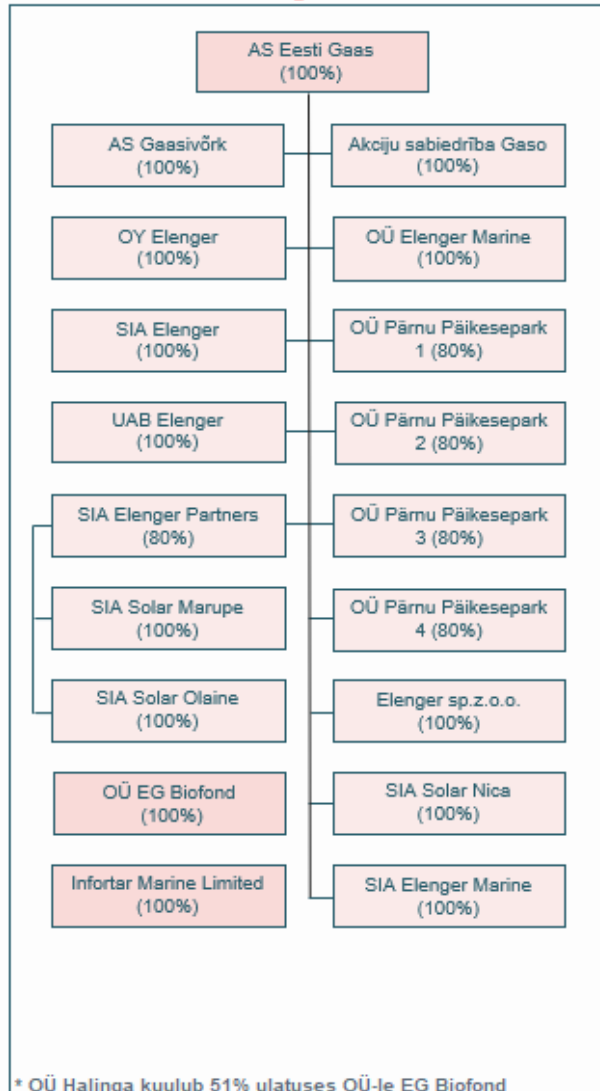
AS Eesti Gaas
(100%)

AS Gaasivõrk
(100%)

Akciju sabiedrība Gaso
(100%)

OY Elenger
(100%)

OÜ Elenger Marine
(100%)

SIA Elenger
(100%)

OÜ Pärnu Päikesepark
1 (80%)

UAB Elenger
(100%)

OÜ Pärnu Päikesepark
2 (80%)

SIA Elenger Partners
(80%)

OÜ Pärnu Päikesepark
3 (80%)

SIA Solar Marupe
(100%)

OÜ Pärnu Päikesepark
4 (80%)

SIA Solar Olaine
(100%)

Elenger sp.z.o.o.
(100%)

OÜ EG Biofond
(100%)

SIA Solar Nica
(100%)

Infortar Marine Limited
(100%)

SIA Elenger Marine
(100%)

* OÜ Halinga kuulub 51% ulatuses OÜ-le EG Biofond